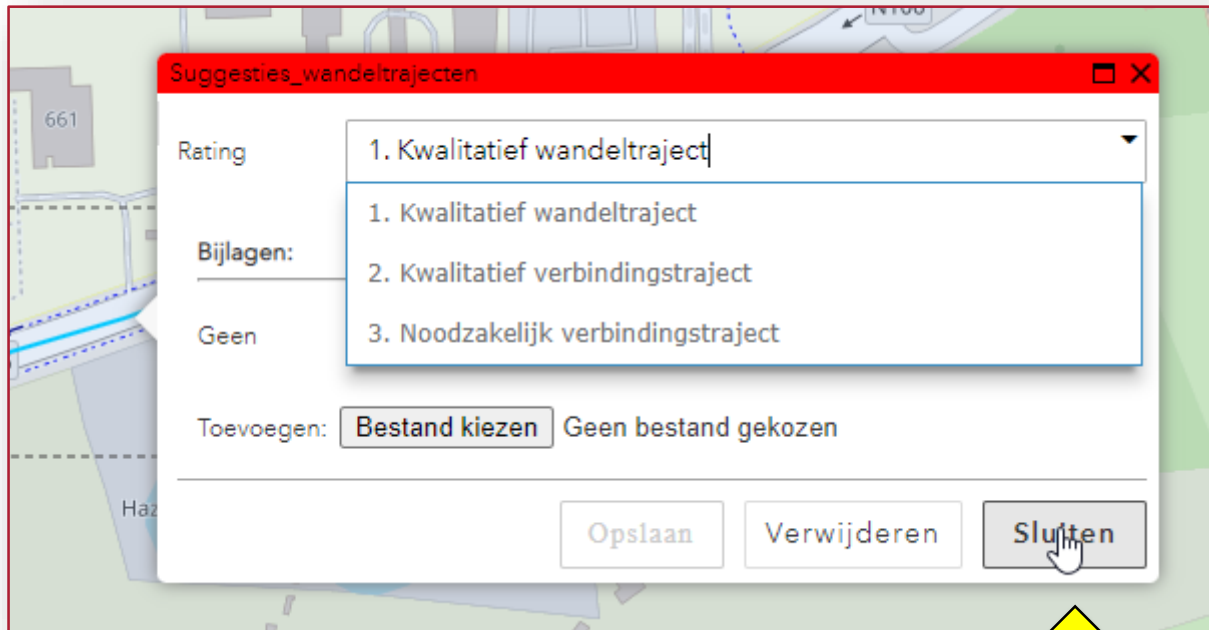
N100

661

Haz

Suggesties_wandeltrajecten

Rating

1. Kwalitatief wandeltraject

1. Kwalitatief wandeltraject

2. Kwalitatief verbindingstraject

3. Noodzakelijk verbindingstraject

Bijlagen:

Geen

Toevoegen: Bestand kiezen Geen bestand gekozen

Opslaan

Verwijderen

Sluiten